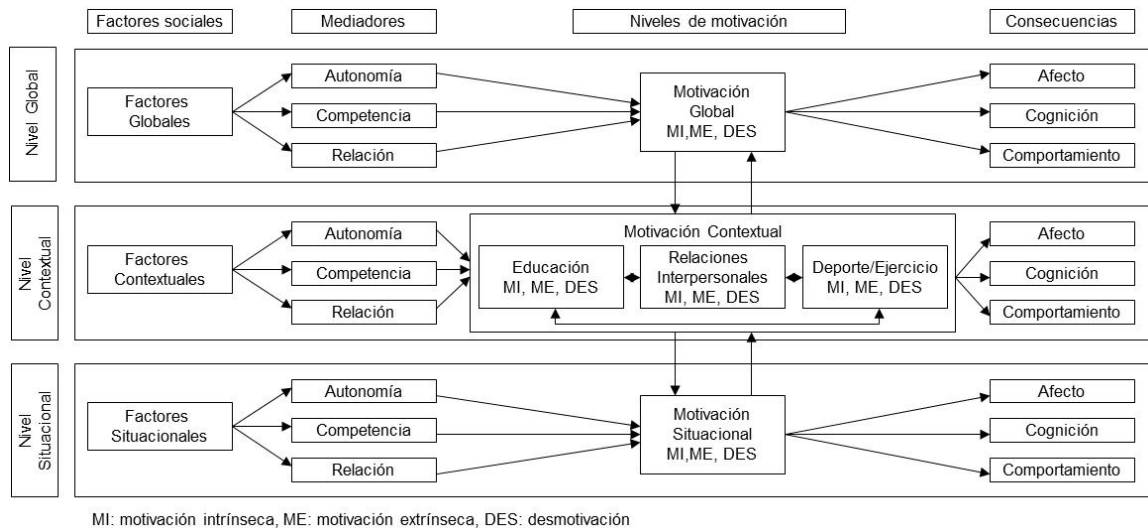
Factores sociales
Mediadores
Niveles de motivación
Consecuencias

Nivel Global
Factores Globales
Autonomía
Competencia
Relación
Motivación Global MI,ME, DES
Afecto
Cognición
Comportamiento

Nivel Contextual
Factores Contextuales
Autonomía
Competencia
Relación
Motivación Contextual
Educación MI, ME, DES
Relaciones Interpersonales MI, ME, DES
Deporte/Ejercicio MI, ME, DES
Afecto
Cognición
Comportamiento

Nivel Situacional
Factores Situacionales
Autonomía
Competencia
Relación
Motivación Situacional MI,ME, DES
Afecto
Cognición
Comportamiento

MI: motivación intrínseca, ME: motivación extrínseca, DES: desmotivación